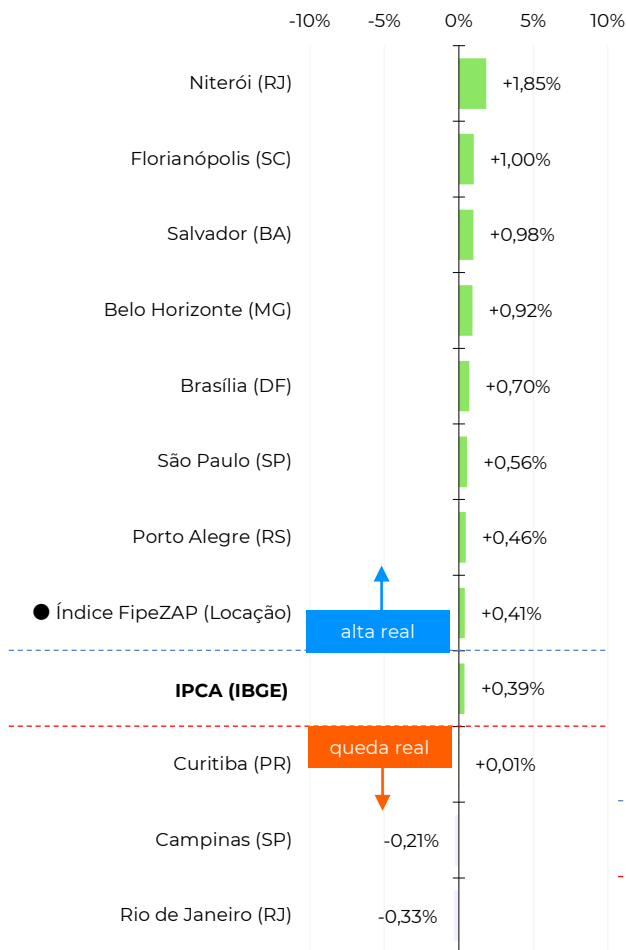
-10% -5% 0% 5% 10%

Niterói (RJ) +1,85%

Florianópolis (SC) +1,00%

Salvador (BA) +0,98%

Belo Horizonte (MG) +0,92%

Brasília (DF) +0,70%

São Paulo (SP) +0,56%

Porto Alegre (RS) +0,46%

Índice FipeZAP (Locação) +0,41%

alta real

IPCA (IBGE) +0,39%

queda real

Curitiba (PR) +0,01%

Campinas (SP) -0,21%

Rio de Janeiro (RJ) -0,33%